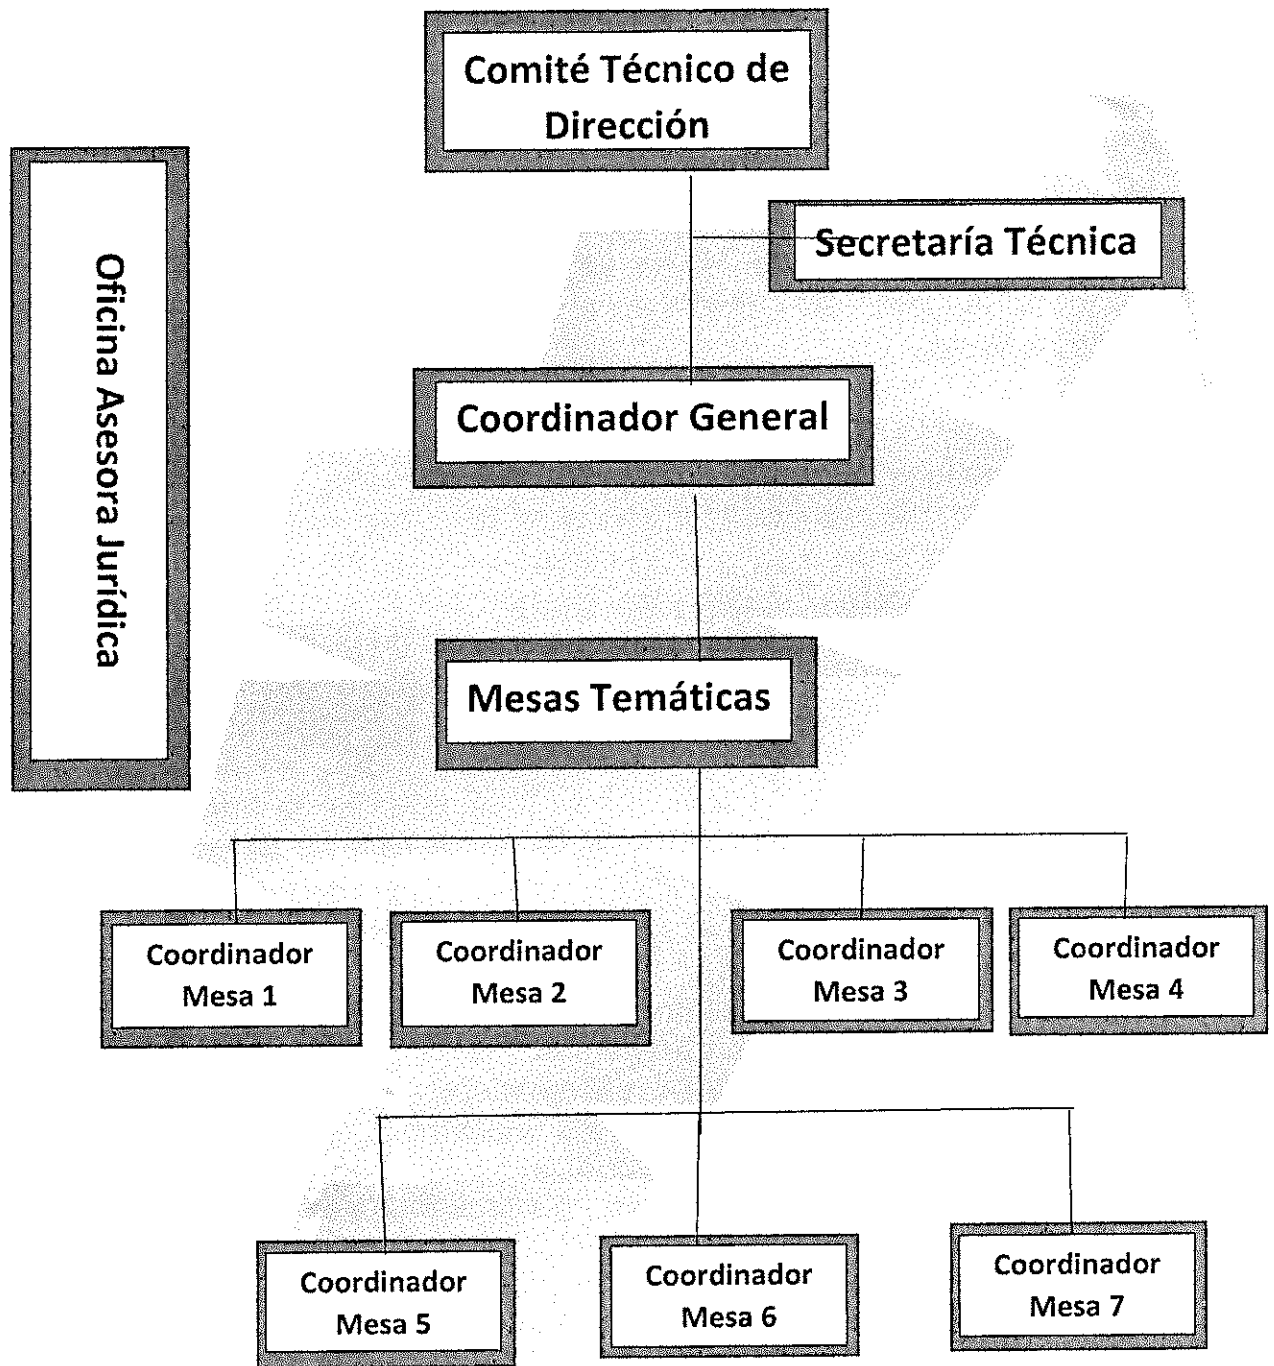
Comité Técnico de Dirección

Oficina Asesora Jurídica

Secretaría Técnica

Coordinador General

Mesas Temáticas

Coordinador Mesa 1

Coordinador Mesa 2

Coordinador Mesa 3

Coordinador Mesa 4

Coordinador Mesa 5

Coordinador Mesa 6

Coordinador Mesa 7